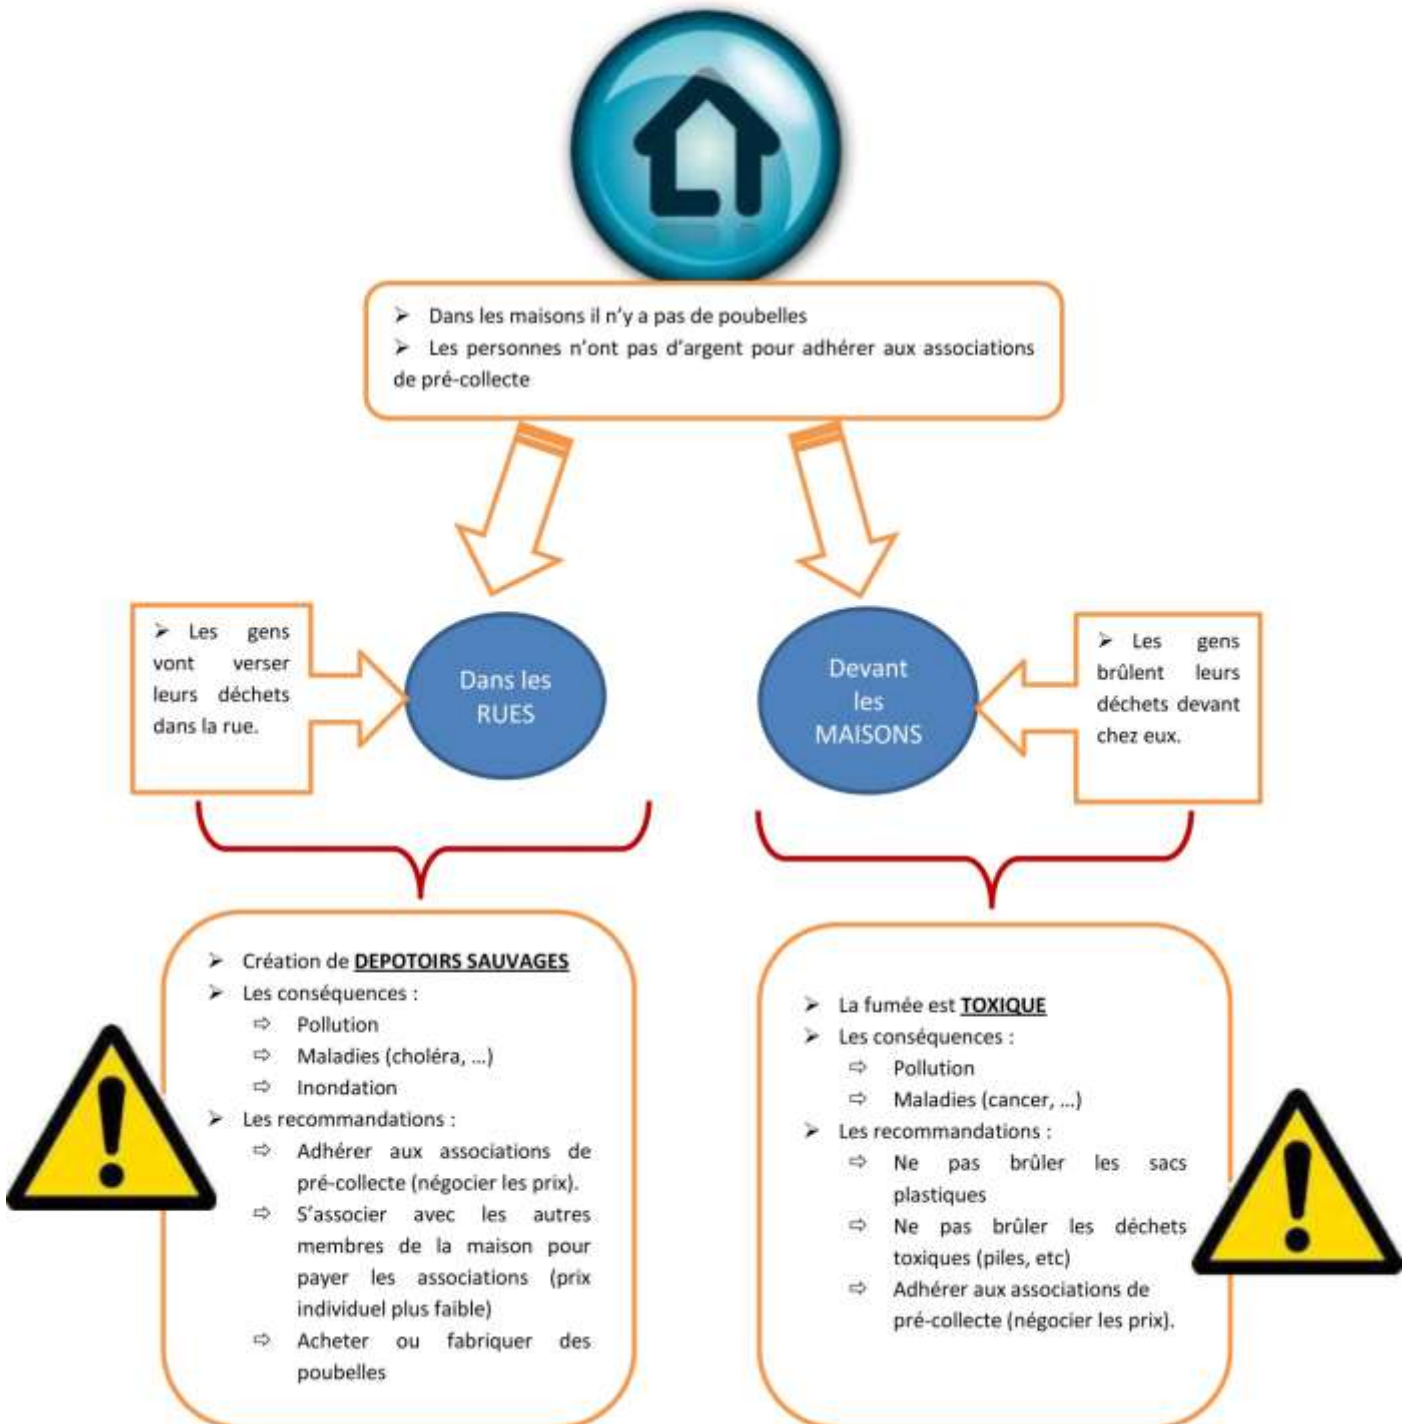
➢ Dans les maisons il n'y a pas de poubelles
➢ Les personnes n'ont pas d'argent pour adhérer aux associations de pré-collecte

➢ Les gens vont verser leurs déchets dans la rue.

Dans les RUES

Devant les MAISONS

➢ Les gens brûlent leurs déchets devant chez eux.

➢ Création de **DEPOTOIRS SAUVAGES**
➢ Les conséquences :
⇨ Pollution
⇨ Maladies (choléra, …)
⇨ Inondation
➢ Les recommandations :
⇨ Adhérer aux associations de pré-collecte (négocier les prix).
⇨ S'associer avec les autres membres de la maison pour payer les associations (prix individuel plus faible)
⇨ Acheter ou fabriquer des poubelles

➢ La fumée est **TOXIQUE**
➢ Les conséquences :
⇨ Pollution
⇨ Maladies (cancer, …)
➢ Les recommandations :
⇨ Ne pas brûler les sacs plastiques
⇨ Ne pas brûler les déchets toxiques (piles, etc)
⇨ Adhérer aux associations de pré-collecte (négocier les prix).